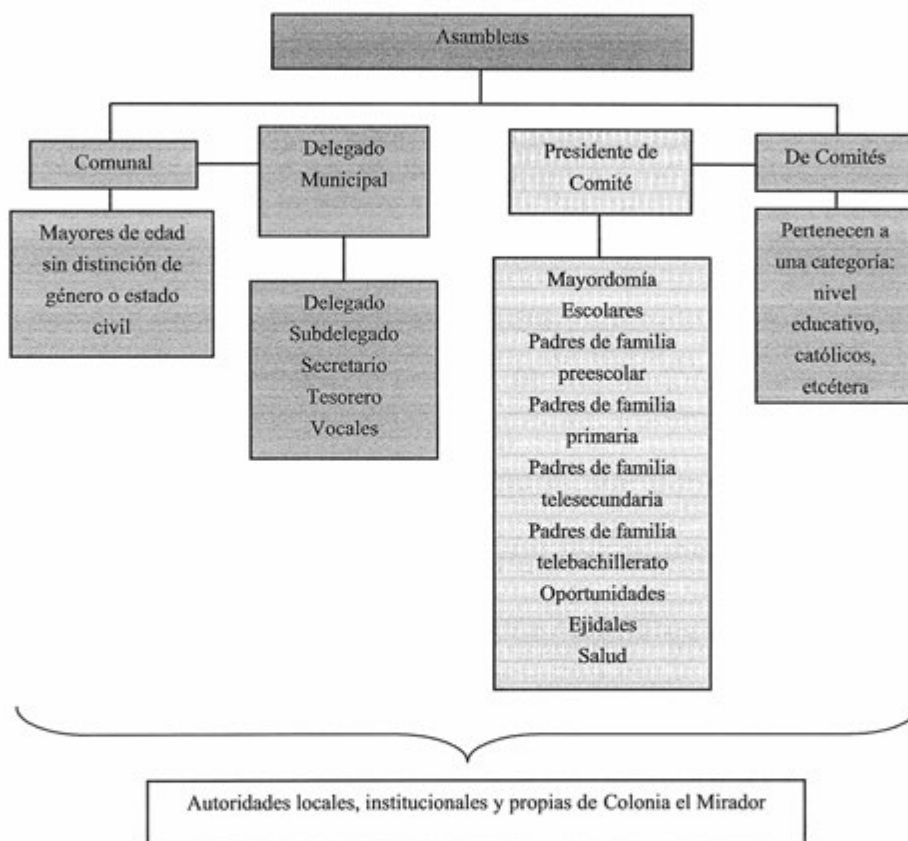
Asambleas

Comunal

Mayores de edad sin distinción de género o estado civil

Delegado Municipal

Delegado
Subdelegado
Secretario
Tesorero
Vocales

Presidente de Comité

Mayordomía
Escolares
Padres de familia preescolar
Padres de familia primaria
Padres de familia telesecundaria
Padres de familia telebachillerato
Oportunidades
Ejidales
Salud

De Comités

Pertenecen a una categoría: nivel educativo, católicos, etcétera

Autoridades locales, institucionales y propias de Colonia el Mirador